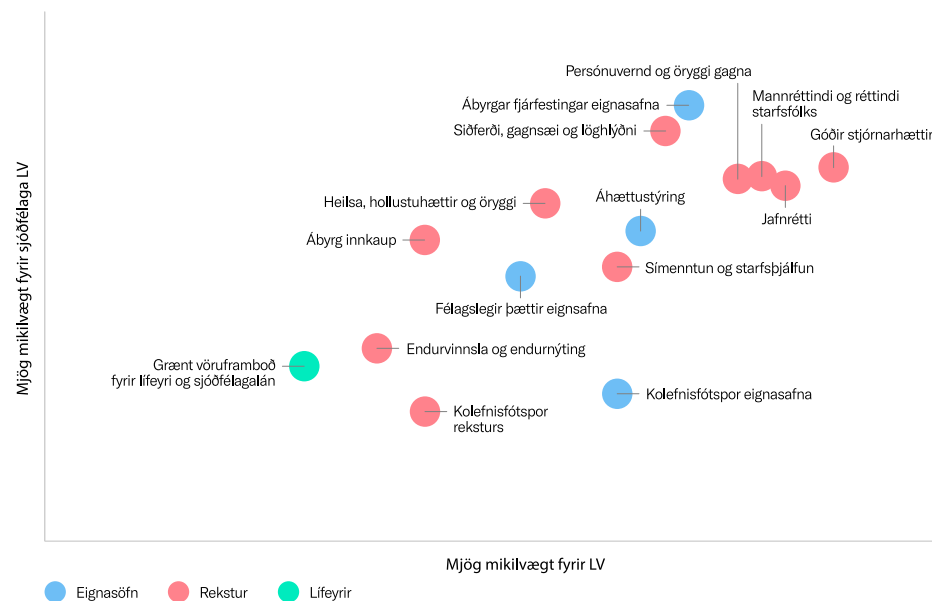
Mjög mikilvægt fyrir sjóðfélaga LV

Persónuvernd og öryggi gagna
Ábyrgar fjárfestingar eignasafna
Mannréttindi og réttindi starfsfólks
Siðferði, gagnsæi og löghlýðni
Góðir stjórnarhættir
Áhættustýring
Heilsa, hollustuhættir og öryggi
Jafnrétti
Ábyrg innkaup
Símenntun og starfsþjálfun
Félagslegir þættir eignsafna
Endurvinnsla og endurnýting
Grænt vöruframboð fyrir lífeyri og sjóðfélagalán
Kolefnisfótspor eignasafna
Kolefnisfótspor reksturs

Mjög mikilvægt fyrir LV

Eignasöfn
Rekstur
Lífeyrir